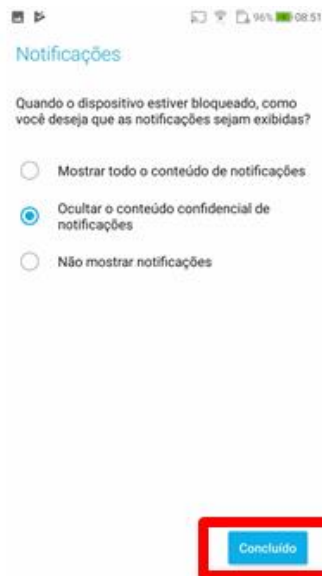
96% 08:51

Notificações

Quando o dispositivo estiver bloqueado, como você deseja que as notificações sejam exibidas?

Mostrar todo o conteúdo de notificações

Ocultar o conteúdo confidencial de notificações

Não mostrar notificações

Concluído